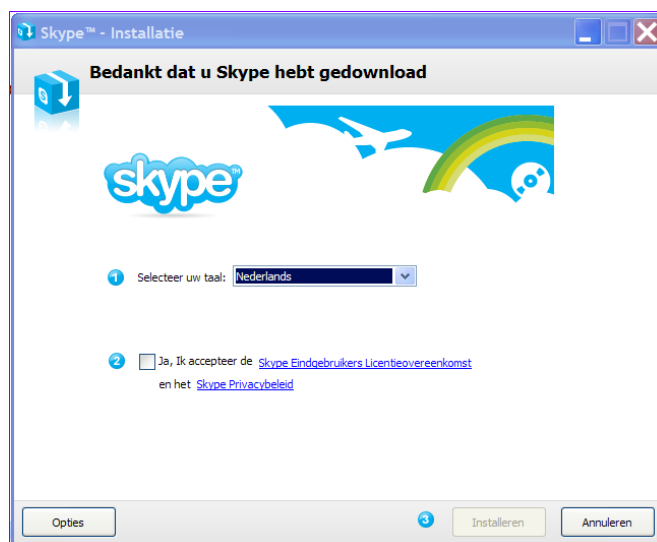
Skype™ - Installatie

Bedankt dat u Skype hebt gedownload

skype™

1 Selecteer uw taal: Nederlands

2 Ja, Ik accepteer de Skype Eindgebruikers Licentieovereenkomst en het Skype Privacybeleid

Opties

3 Installeren

Annuleren